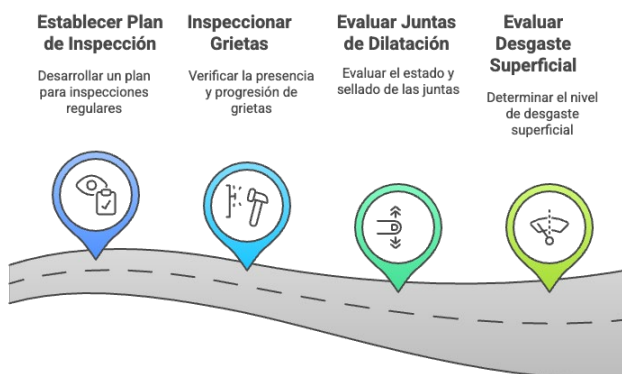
Establecer Plan de Inspección

Desarrollar un plan para inspecciones regulares

Inspeccionar Grietas

Verificar la presencia y progresión de grietas

Evaluar Juntas de Dilatación

Evaluar el estado y sellado de las juntas

Evaluar Desgaste Superficial

Determinar el nivel de desgaste superficial